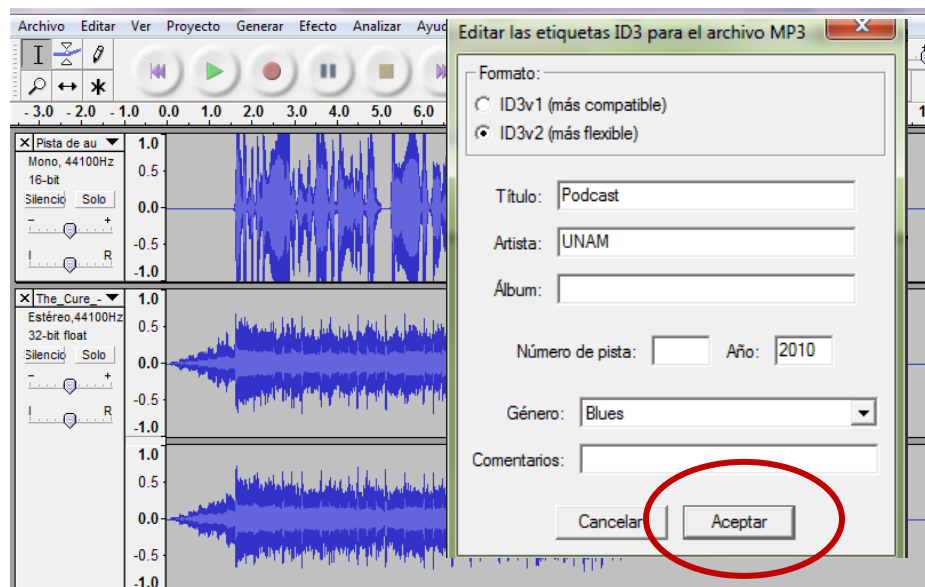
Archivo Editar Ver Proyecto Generar Efecto Analizar Ayud

- 3.0 - 2.0 - 1.0 0.0 1.0 2.0 3.0 4.0 5.0 6.0

Pista de au
Mono, 44100Hz
16-bit
Silencio Solo

1.0
0.5
0.0
-0.5
-1.0

The_Cure_-
Estéreo,44100Hz
32-bit float
Silencio Solo

1.0
0.5
0.0
-0.5
-1.0

1.0
0.5
0.0
-0.5
-1.0

Editar las etiquetas ID3 para el archivo MP3

Formato:
ID3v1 (más compatible)
ID3v2 (más flexible)

Título: Podcast
Artista: UNAM
Álbum:

Número de pista: Año: 2010

Género: Blues

Comentarios:

Cancelar Aceptar